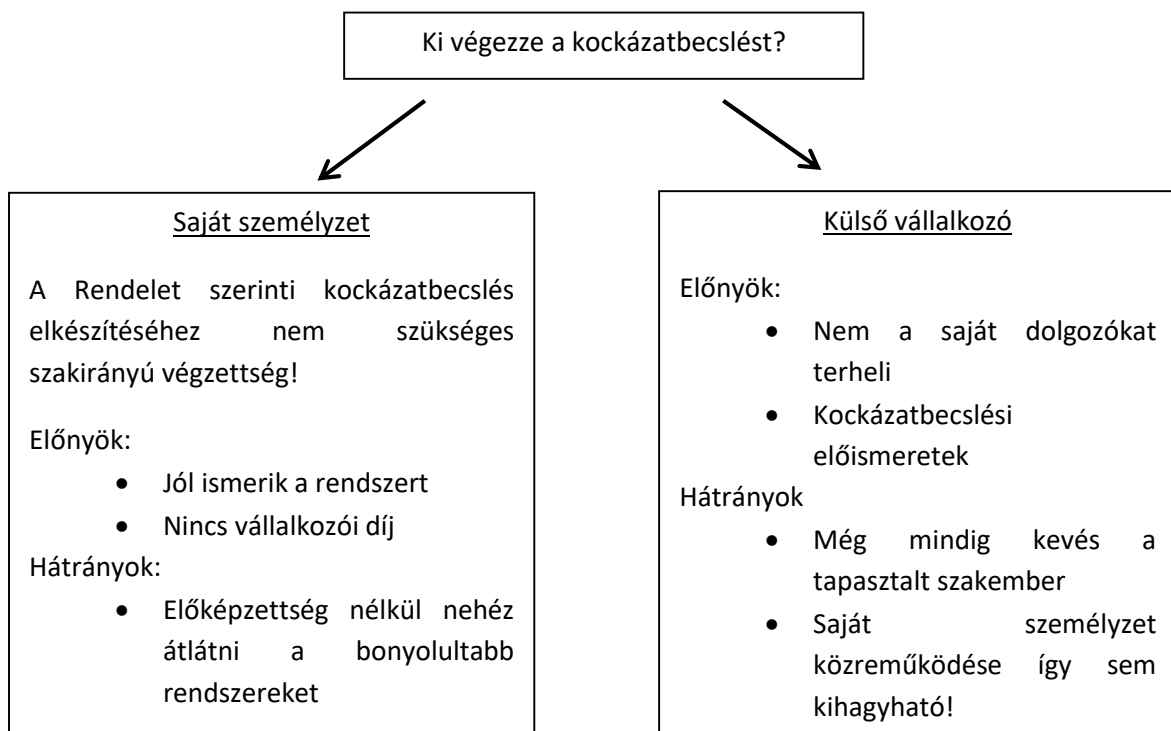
Ki végezze a kockázatbecslést?

Saját személyzet

A Rendelet szerinti kockázatbecslés elkészítéséhez nem szükséges szakirányú végzettség!

Előnyök:

- Jól ismerik a rendszert
- Nincs vállalkozói díj

Hátrányok:

- Előképzettség nélkül nehéz átlátni a bonyolultabb rendszereket

Külső vállalkozó

Előnyök:

- Nem a saját dolgozókat terheli
- Kockázatbecslési előismeretek

Hátrányok

- Még mindig kevés a tapasztalt szakember
- Saját személyzet közreműködése így sem kihagyható!